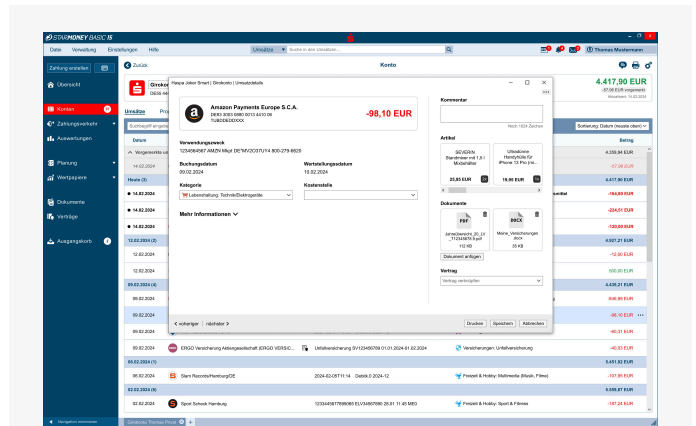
STARMONEY BASIC 15

Datei Verwaltung Einstellungen Hilfe

Umsätze Suche in den Umsätzen...

Thomas Mustermann

Zahlung erstellen

Übersicht

Konten

Zahlungsverkehr

Auswertungen

Planung

Wertpapiere

Dokumente

Verträge

Ausgangskorb

Navigation minimieren

Zurück

Konto

Girokonto
DE93 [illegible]

4.417,90 EUR

-37,96 EUR vorgemerkt

Aktualisiert: 14.02.2024

Umsätze

Suchbegriff eingeben

Sortierung: Datum (neuste oben)

Datum

Betrag

Vorgemerkte Umsätze

14.02.2024

-4.159,84 EUR

-37,96 EUR

Heute (3)

4.417,90 EUR

14.02.2024

-164,85 EUR

14.02.2024

-224,51 EUR

14.02.2024

-120,00 EUR

12.02.2024 (2)

4.927,21 EUR

12.02.2024

-12,00 EUR

12.02.2024

500,00 EUR

09.02.2024 (4)

4.439,21 EUR

09.02.2024

-506,99 EUR

09.02.2024

-98,10 EUR

09.02.2024

-90,31 EUR

09.02.2024

ERGO Versicherung Aktiengesellschaft (ERGO VERSIC...

Unfallversicherung SV123456789 01.01.2024-01.02.2024

Versicherungen: Unfallversicherung

-40,03 EUR

06.02.2024 (1)

5.451,82 EUR

06.02.2024

Slam Records/Hamburg/DE

2024-02-05T11:14 Debitk.0 2024-12

Freizeit & Hobby: Multimedia (Musik, Filme)

-107,95 EUR

02.02.2024 (6)

5.559,87 EUR

02.02.2024

Sport Schock Hamburg

12334456778899880 ELV34567890 28.01 11.40 ME0

Freizeit & Hobby: Sport & Fitness

-197,24 EUR

Girokonto Thomas Privat

Haspa Joker Smart | Girokonto | Umsatzdetails

Amazon Payments Europe S.C.A.
DE93 3003 0880 0013 4410 06
TUBDDEDDXXX

-98,10 EUR

Verwendungszweck
1234954567 AMZN Mkpl DE*MV2C97UY4 800-279-6620

Buchungsdatum
09.02.2024

Wertstellungsdatum
10.02.2024

Kategorie
Lebensmittel: Technik/Elektrogeräte

Kostenstelle

Mehr Informationen

Kommentar

Noch 1024 Zeichen

Artikel

SEVERIN Standmixer mit 1,5 l Mixbehälter
25,95 EUR

Ultraslime Handyhülle für iPhone 13 Pro (no...
19,90 EUR

Dokumente

PDF
Jahresübersicht_20_LY_71234567Y8.pdf
112 KB

DOCX
Meine_Versicherungen.docx
33 KB

Dokument anfügen

Vertrag

Vertrag verknüpfen

< vorheriger | nächster >

Drucken Speichern Abbrechen